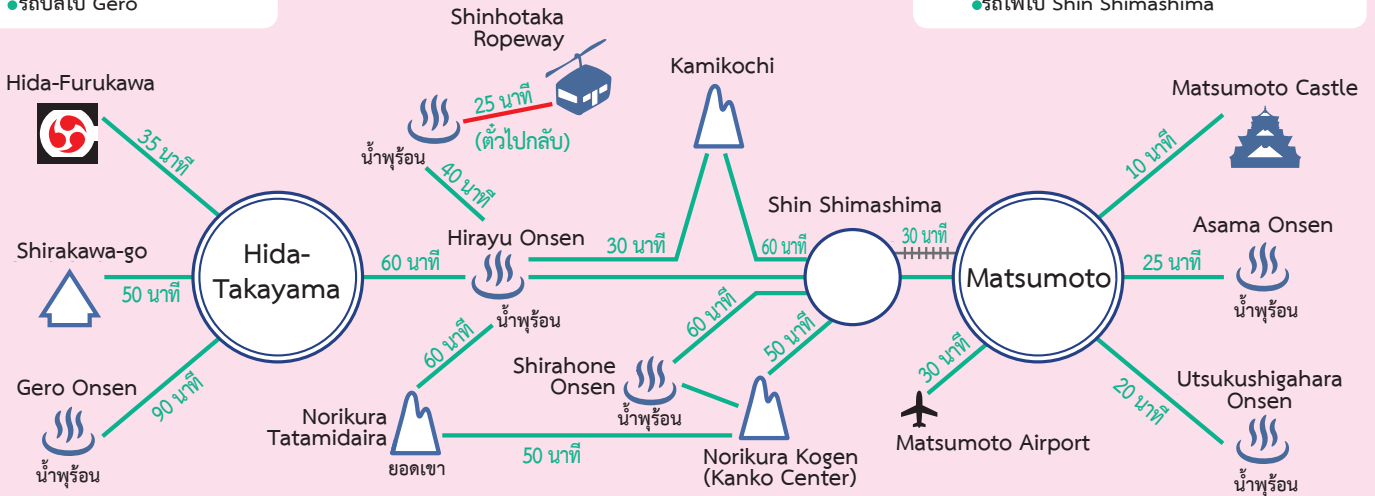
●รถบัสไป Gero

●รถไฟไป Shin Shimashima

Shinhotaka Ropeway

25 นาที
(ตั๋วไปกลับ)

น้ำพุร้อน

40 นาที

Kamikochi

Hida-Furukawa

35 นาที

Matsumoto Castle

10 นาที

Shin Shimashima

Hirayu Onsen

30 นาที

60 นาที

30 นาที

Asama Onsen

25 นาที

น้ำพุร้อน

Shirakawa-go

50 นาที

Hida-Takayama

60 นาที

น้ำพุร้อน

Matsumoto

60 นาที

60 นาที

50 นาที

Shirahone Onsen

น้ำพุร้อน

30 นาที

Gero Onsen

90 นาที

น้ำพุร้อน

Norikura Tatamidaira

ยอดเขา

50 นาที

Norikura Kogen (Kanko Center)

Matsumoto Airport

20 นาที

Utsukushigahara Onsen

น้ำพุร้อน